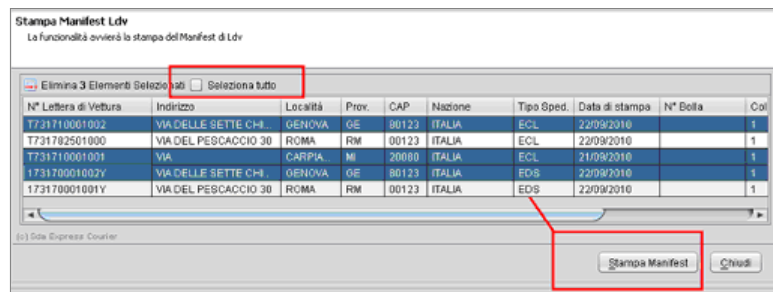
Stampa Manifest Ldv

La funzionalità avvierà la stampa del Manifest di Ldv

Elimina 3 Elementi Selezionati   Seleziona tutto

| N° Lettera di Vettura | Indirizzo | Località | Prov. | CAP | Nazione | Tipo Sped. | Data di stampa | N° Bolla | Col |
|---|---|---|---|---|---|---|---|---|---|
| T731710001002 | VIA DELLE SETTE CHI... | GENOVA | GE | 80123 | ITALIA | ECL | 22/09/2010 | | 1 |
| T731782501000 | VIA DEL PESCACCIO 30 | ROMA | RM | 00123 | ITALIA | ECL | 22/09/2010 | | 1 |
| T731710001001 | VIA | CARPIA... | MI | 20080 | ITALIA | ECL | 21/09/2010 | | 1 |
| 173170001002Y | VIA DELLE SETTE CHI... | GENOVA | GE | 80123 | ITALIA | EDS | 22/09/2010 | | 1 |
| 173170001001Y | VIA DEL PESCACCIO 30 | ROMA | RM | 00123 | ITALIA | EDS | 22/09/2010 | | 1 |

(c) Sda Express Courier

Stampa Manifest   Chiudi